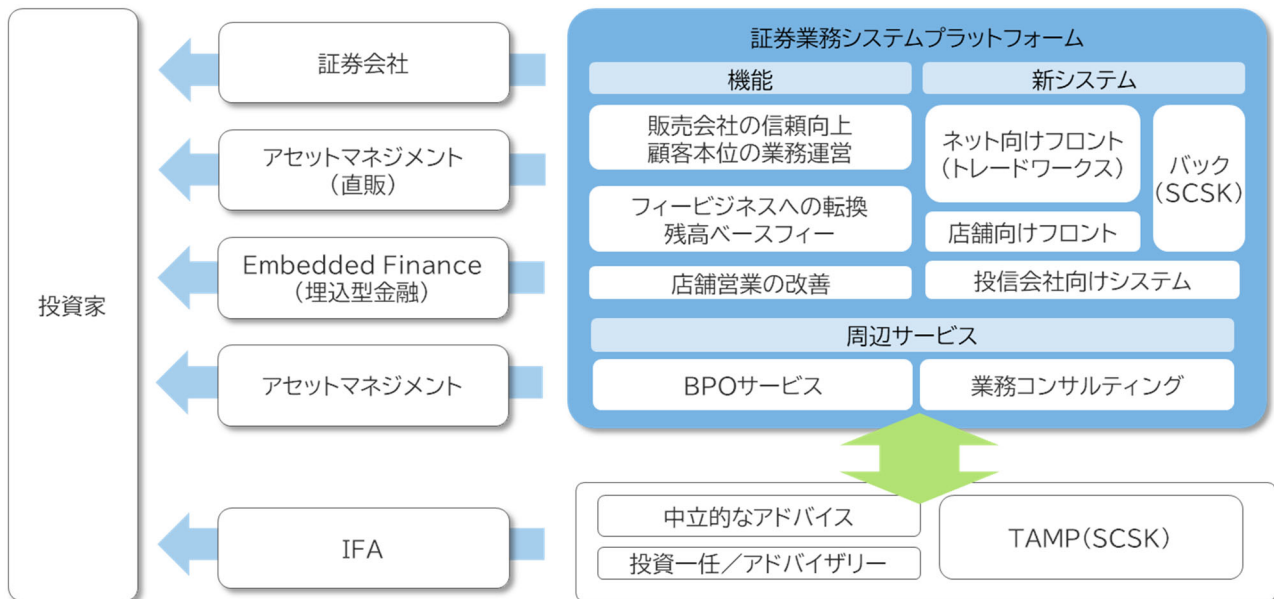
投資家

証券会社

アセットマネジメント
（直販）

Embedded Finance
（埋込型金融）

アセットマネジメント

IFA

証券業務システムプラットフォーム

機能

販売会社の信頼向上
顧客本位の業務運営

フィービジネスへの転換
残高ベースフィー

店舗営業の改善

新システム

ネット向けフロント
（トレードワークス）

店舗向けフロント

バック
（SCSK）

投信会社向けシステム

周辺サービス

BPOサービス

業務コンサルティング

中立的なアドバイス

投資一任／アドバイザリー

TAMP（SCSK）